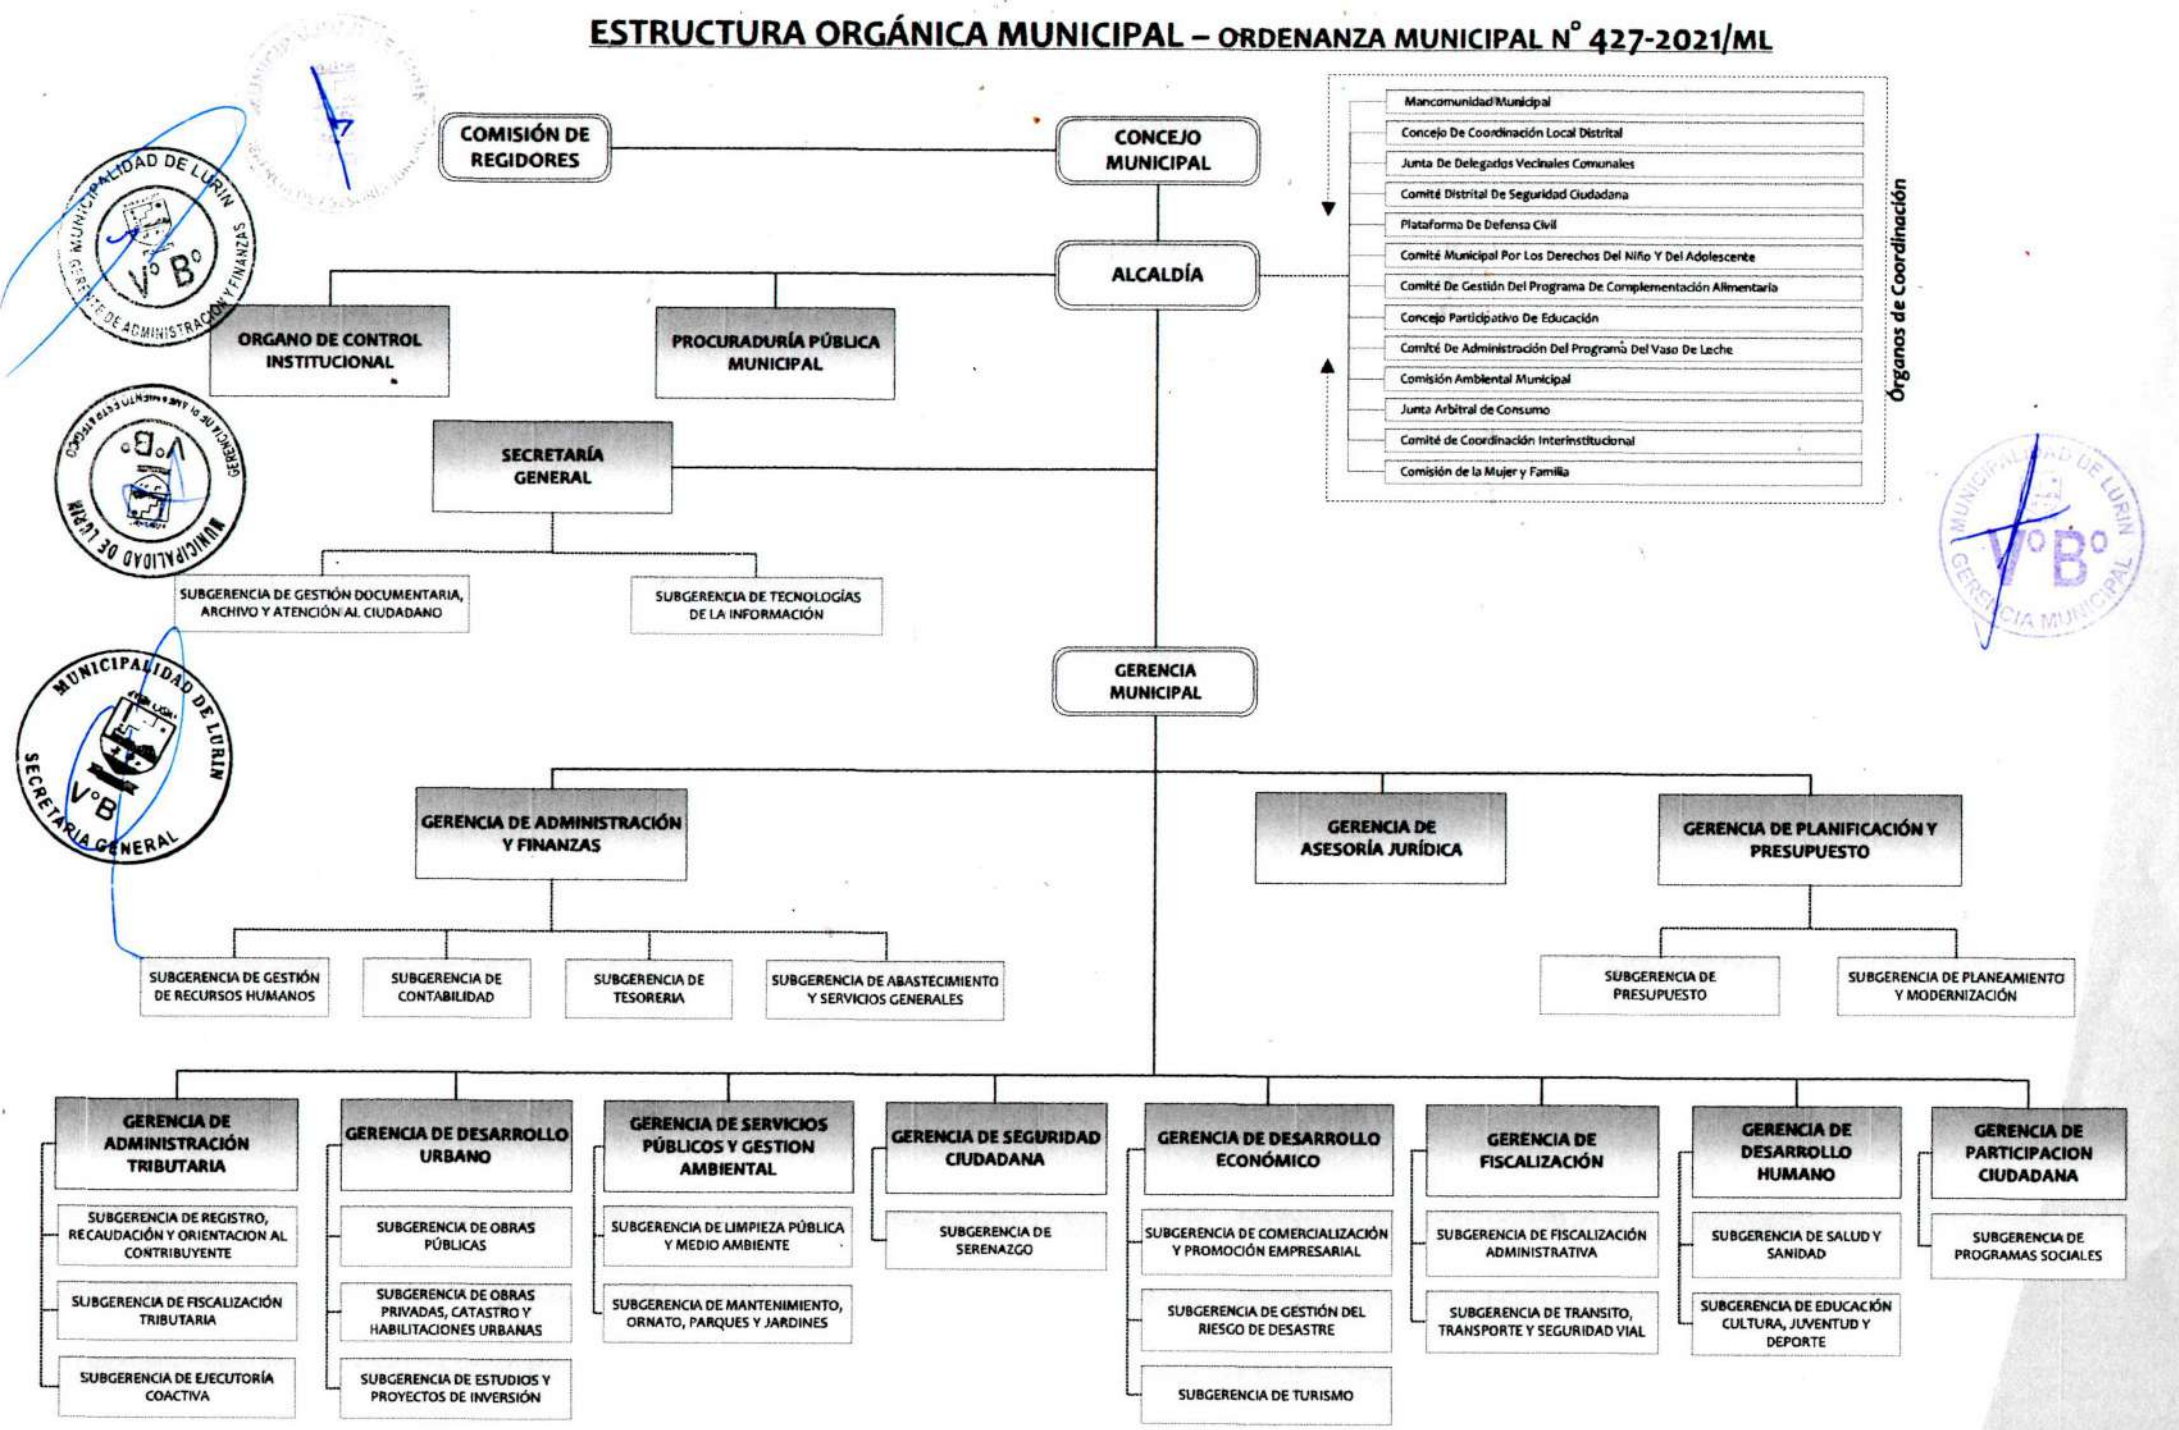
ESTRUCTURA ORGÁNICA MUNICIPAL – ORDENANZA MUNICIPAL N° 427-2021/ML

COMISIÓN DE REGIDORES

CONCEJO MUNICIPAL

ALCALDÍA

Mancomunidad Municipal
Concejo De Coordinación Local Distrital
Junta De Delegados Vecinales Comunales
Comité Distrital De Seguridad Ciudadana
Plataforma De Defensa Civil
Comité Municipal Por Los Derechos Del Niño Y Del Adolescente
Comité De Gestión Del Programa De Complementación Alimentaria
Concejo Participativo De Educación
Comité De Administración Del Programa Del Vaso De Leche
Comisión Ambiental Municipal
Junta Arbitral de Consumo
Comité de Coordinación Interinstitucional
Comisión de la Mujer y Familia

Órganos de Coordinación

ORGANO DE CONTROL INSTITUCIONAL

PROCURADURÍA PÚBLICA MUNICIPAL

SECRETARÍA GENERAL

SUBGERENCIA DE GESTIÓN DOCUMENTARIA, ARCHIVO Y ATENCIÓN AL CIUDADANO

SUBGERENCIA DE TECNOLOGÍAS DE LA INFORMACIÓN

GERENCIA MUNICIPAL

GERENCIA DE ADMINISTRACIÓN Y FINANZAS

GERENCIA DE ASESORÍA JURÍDICA

GERENCIA DE PLANIFICACIÓN Y PRESUPUESTO

SUBGERENCIA DE GESTIÓN DE RECURSOS HUMANOS

SUBGERENCIA DE CONTABILIDAD

SUBGERENCIA DE TESORERIA

SUBGERENCIA DE ABASTECIMIENTO Y SERVICIOS GENERALES

SUBGERENCIA DE PRESUPUESTO

SUBGERENCIA DE PLANEAMIENTO Y MODERNIZACIÓN

GERENCIA DE ADMINISTRACIÓN TRIBUTARIA
SUBGERENCIA DE REGISTRO, RECAUDACIÓN Y ORIENTACION AL CONTRIBUYENTE
SUBGERENCIA DE FISCALIZACIÓN TRIBUTARIA
SUBGERENCIA DE EJECUTORÍA COACTIVA

GERENCIA DE DESARROLLO URBANO
SUBGERENCIA DE OBRAS PÚBLICAS
SUBGERENCIA DE OBRAS PRIVADAS, CATASTRO Y HABILITACIONES URBANAS
SUBGERENCIA DE ESTUDIOS Y PROYECTOS DE INVERSIÓN

GERENCIA DE SERVICIOS PÚBLICOS Y GESTION AMBIENTAL
SUBGERENCIA DE LIMPIEZA PÚBLICA Y MEDIO AMBIENTE
SUBGERENCIA DE MANTENIMIENTO, ORNATO, PARQUES Y JARDINES

GERENCIA DE SEGURIDAD CIUDADANA
SUBGERENCIA DE SERENAZGO

GERENCIA DE DESARROLLO ECONÓMICO
SUBGERENCIA DE COMERCIALIZACIÓN Y PROMOCIÓN EMPRESARIAL
SUBGERENCIA DE GESTIÓN DEL RIESGO DE DESASTRE
SUBGERENCIA DE TURISMO

GERENCIA DE FISCALIZACIÓN
SUBGERENCIA DE FISCALIZACIÓN ADMINISTRATIVA
SUBGERENCIA DE TRANSITO, TRANSPORTE Y SEGURIDAD VIAL

GERENCIA DE DESARROLLO HUMANO
SUBGERENCIA DE SALUD Y SANIDAD
SUBGERENCIA DE EDUCACIÓN CULTURA, JUVENTUD Y DEPORTE

GERENCIA DE PARTICIPACION CIUDADANA
SUBGERENCIA DE PROGRAMAS SOCIALES

MUNICIPALIDAD DE LURIN GERENCIA DE ADMINISTRACIÓN Y FINANZAS V°B°

MUNICIPALIDAD DE LURIN V°B°

MUNICIPALIDAD DE LURIN SECRETARIA GENERAL V°B°

MUNICIPALIDAD DE LURIN GERENCIA MUNICIPAL V°B°